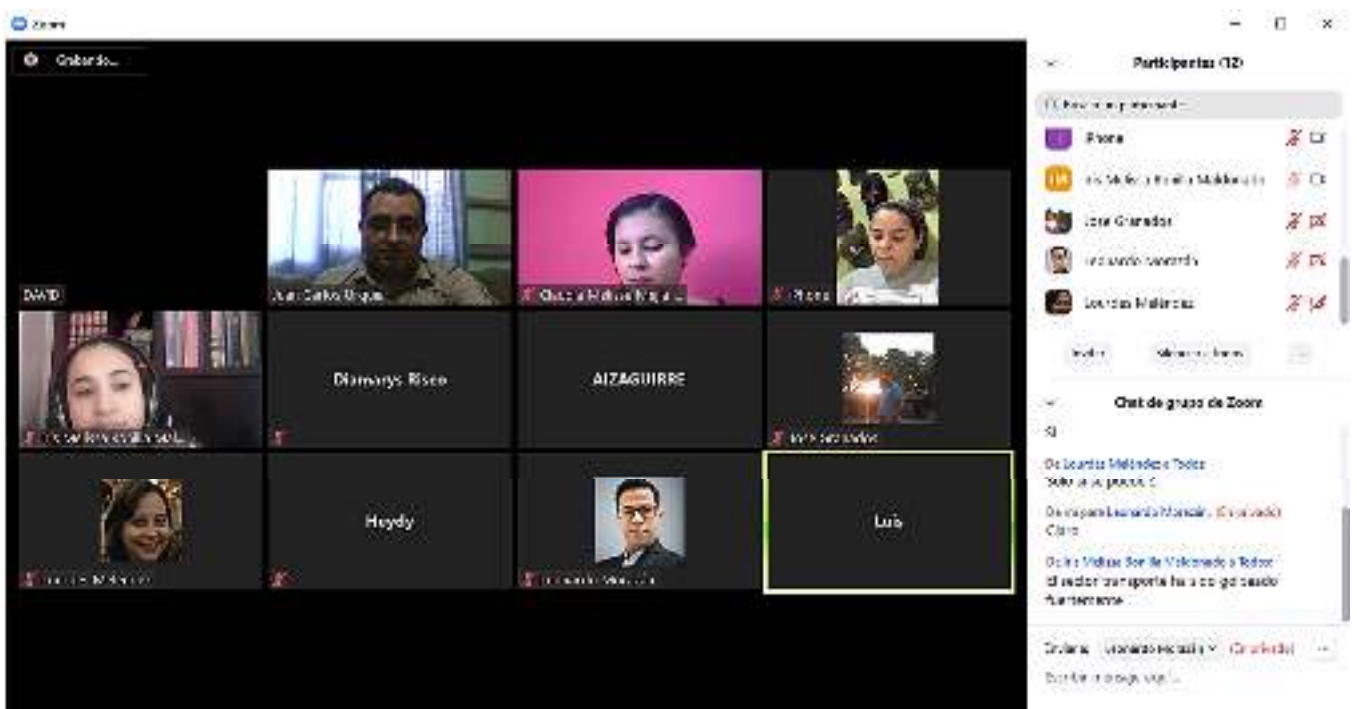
Zoom

Grabando...

DAVID

Juan Carlos Duque

Phone

Dianarys Risco

AIZAGUIRRE

Heydy

Luis

Participantes (12)

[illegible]

Phone

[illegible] Melissa Bonilla Maldonado

Jose Granados

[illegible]

Lourdes Meléndez

Invitar

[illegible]

Chat de grupo de Zoom

Si

De Lourdes Meléndez a Todos:
Solo a su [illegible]

De mí para Leonardo Moncada (En privado)
Claro

De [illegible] Melissa Bonilla Maldonado a Todos:
El sector transporte ha sido golpeado fuertemente

Enviar a: Leonardo Moncada (En privado)

Escribir mensaje aquí...